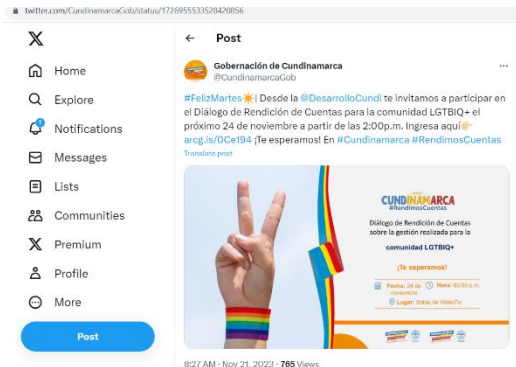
twitter.com/CundinamarcaGob/status/1726955533528420856

X

Home

Explore

Notifications

Messages

Lists

Communities

Premium

Profile

More

Post

← Post

Gobernación de Cundinamarca
@CundinamarcaGob

#FelizMartes☀️| Desde la @DesarrolloCundi te invitamos a participar en el Diálogo de Rendición de Cuentas para la comunidad LGTBIQ+ el próximo 24 de noviembre a partir de las 2:00p.m. Ingresa aquí👉 arcg.is/0Ce194 ¡Te esperamos! En #Cundinamarca #RendimosCuentas

Translate post

CUNDINAMARCA
#RendimosCuentas

Diálogo de Rendición de Cuentas sobre la gestión realizada para la

comunidad LGTBIQ+

¡Te esperamos!

Fecha: 24 de noviembre

Hora: 02:00 p.m.

Lugar: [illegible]

8:27 AM · Nov 21, 2023 · 765 Views